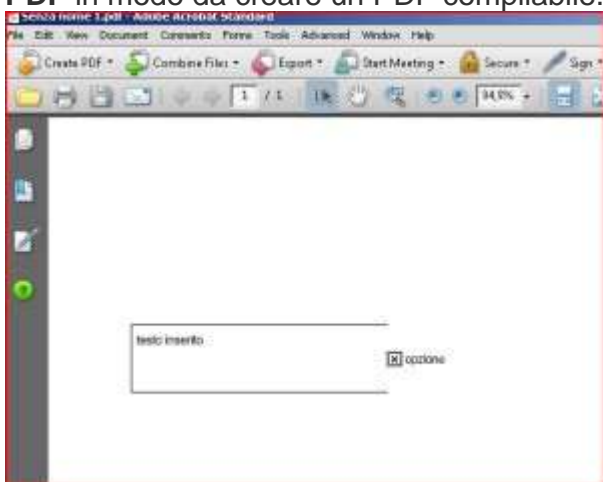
PDF in modo da creare un PDF compilabile.

Senza nome 1.pdf - Adobe Acrobat Standard

File Edit View Document Comments Forms Tools Advanced Window Help

Create PDF · Combine Files · Export · Start Meeting · Secure · Sign ·

1 / 1 34,9%

testo inserito

opzione